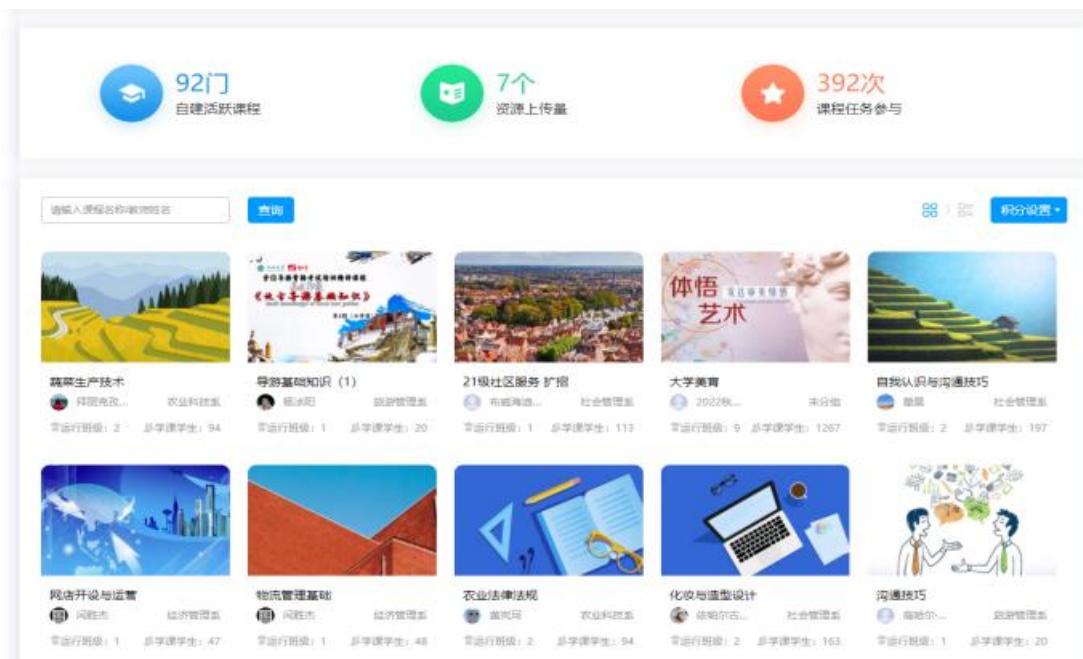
92门
自建活跃课程

7个
资源上传量

392次
课程任务参与

请输入课程名称/教师姓名
查询
积分设置

蔬菜生产技术
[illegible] 农业科技系
学运行班级：2 总学课学生：94

导游基础知识（1）
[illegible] 旅游管理系
学运行班级：1 总学课学生：20

21级社区服务 扩招
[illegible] 社会管理系
学运行班级：1 总学课学生：113

体悟 艺术
大学美育
2022秋... 未分组
学运行班级：9 总学课学生：1267

自我认识与沟通技巧
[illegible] 社会管理系
学运行班级：2 总学课学生：197

网店开设与运营
闫胜杰 经济管理系
学运行班级：1 总学课学生：47

物流管理基础
闫胜杰 经济管理系
学运行班级：1 总学课学生：48

农业法律法规
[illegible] 农业科技系
学运行班级：2 总学课学生：94

化妆与造型设计
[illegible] 社会管理系
学运行班级：2 总学课学生：163

沟通技巧
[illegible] 旅游管理系
学运行班级：1 总学课学生：20